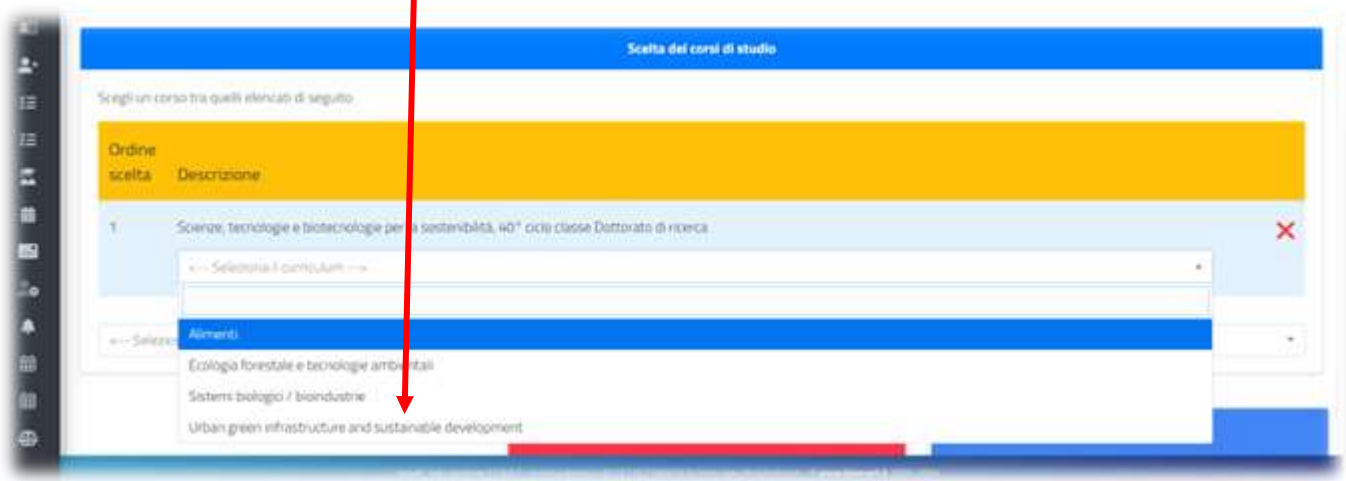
Scelta dei corsi di studio

Scegli un corso tra quelli elencati di seguito

| Ordine scelta | Descrizione |
|---|---|
| 1 | Scienze, tecnologie e biotecnologie per la sostenibilità, 40° ciclo classe Dottorato di ricerca |

<-- Seleziona il curriculum -->

Alimenti
Ecologia forestale e tecnologie ambientali
Sistemi biologici / bioindustrie
Urban green infrastructure and sustainable development

<-- Selez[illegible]

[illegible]